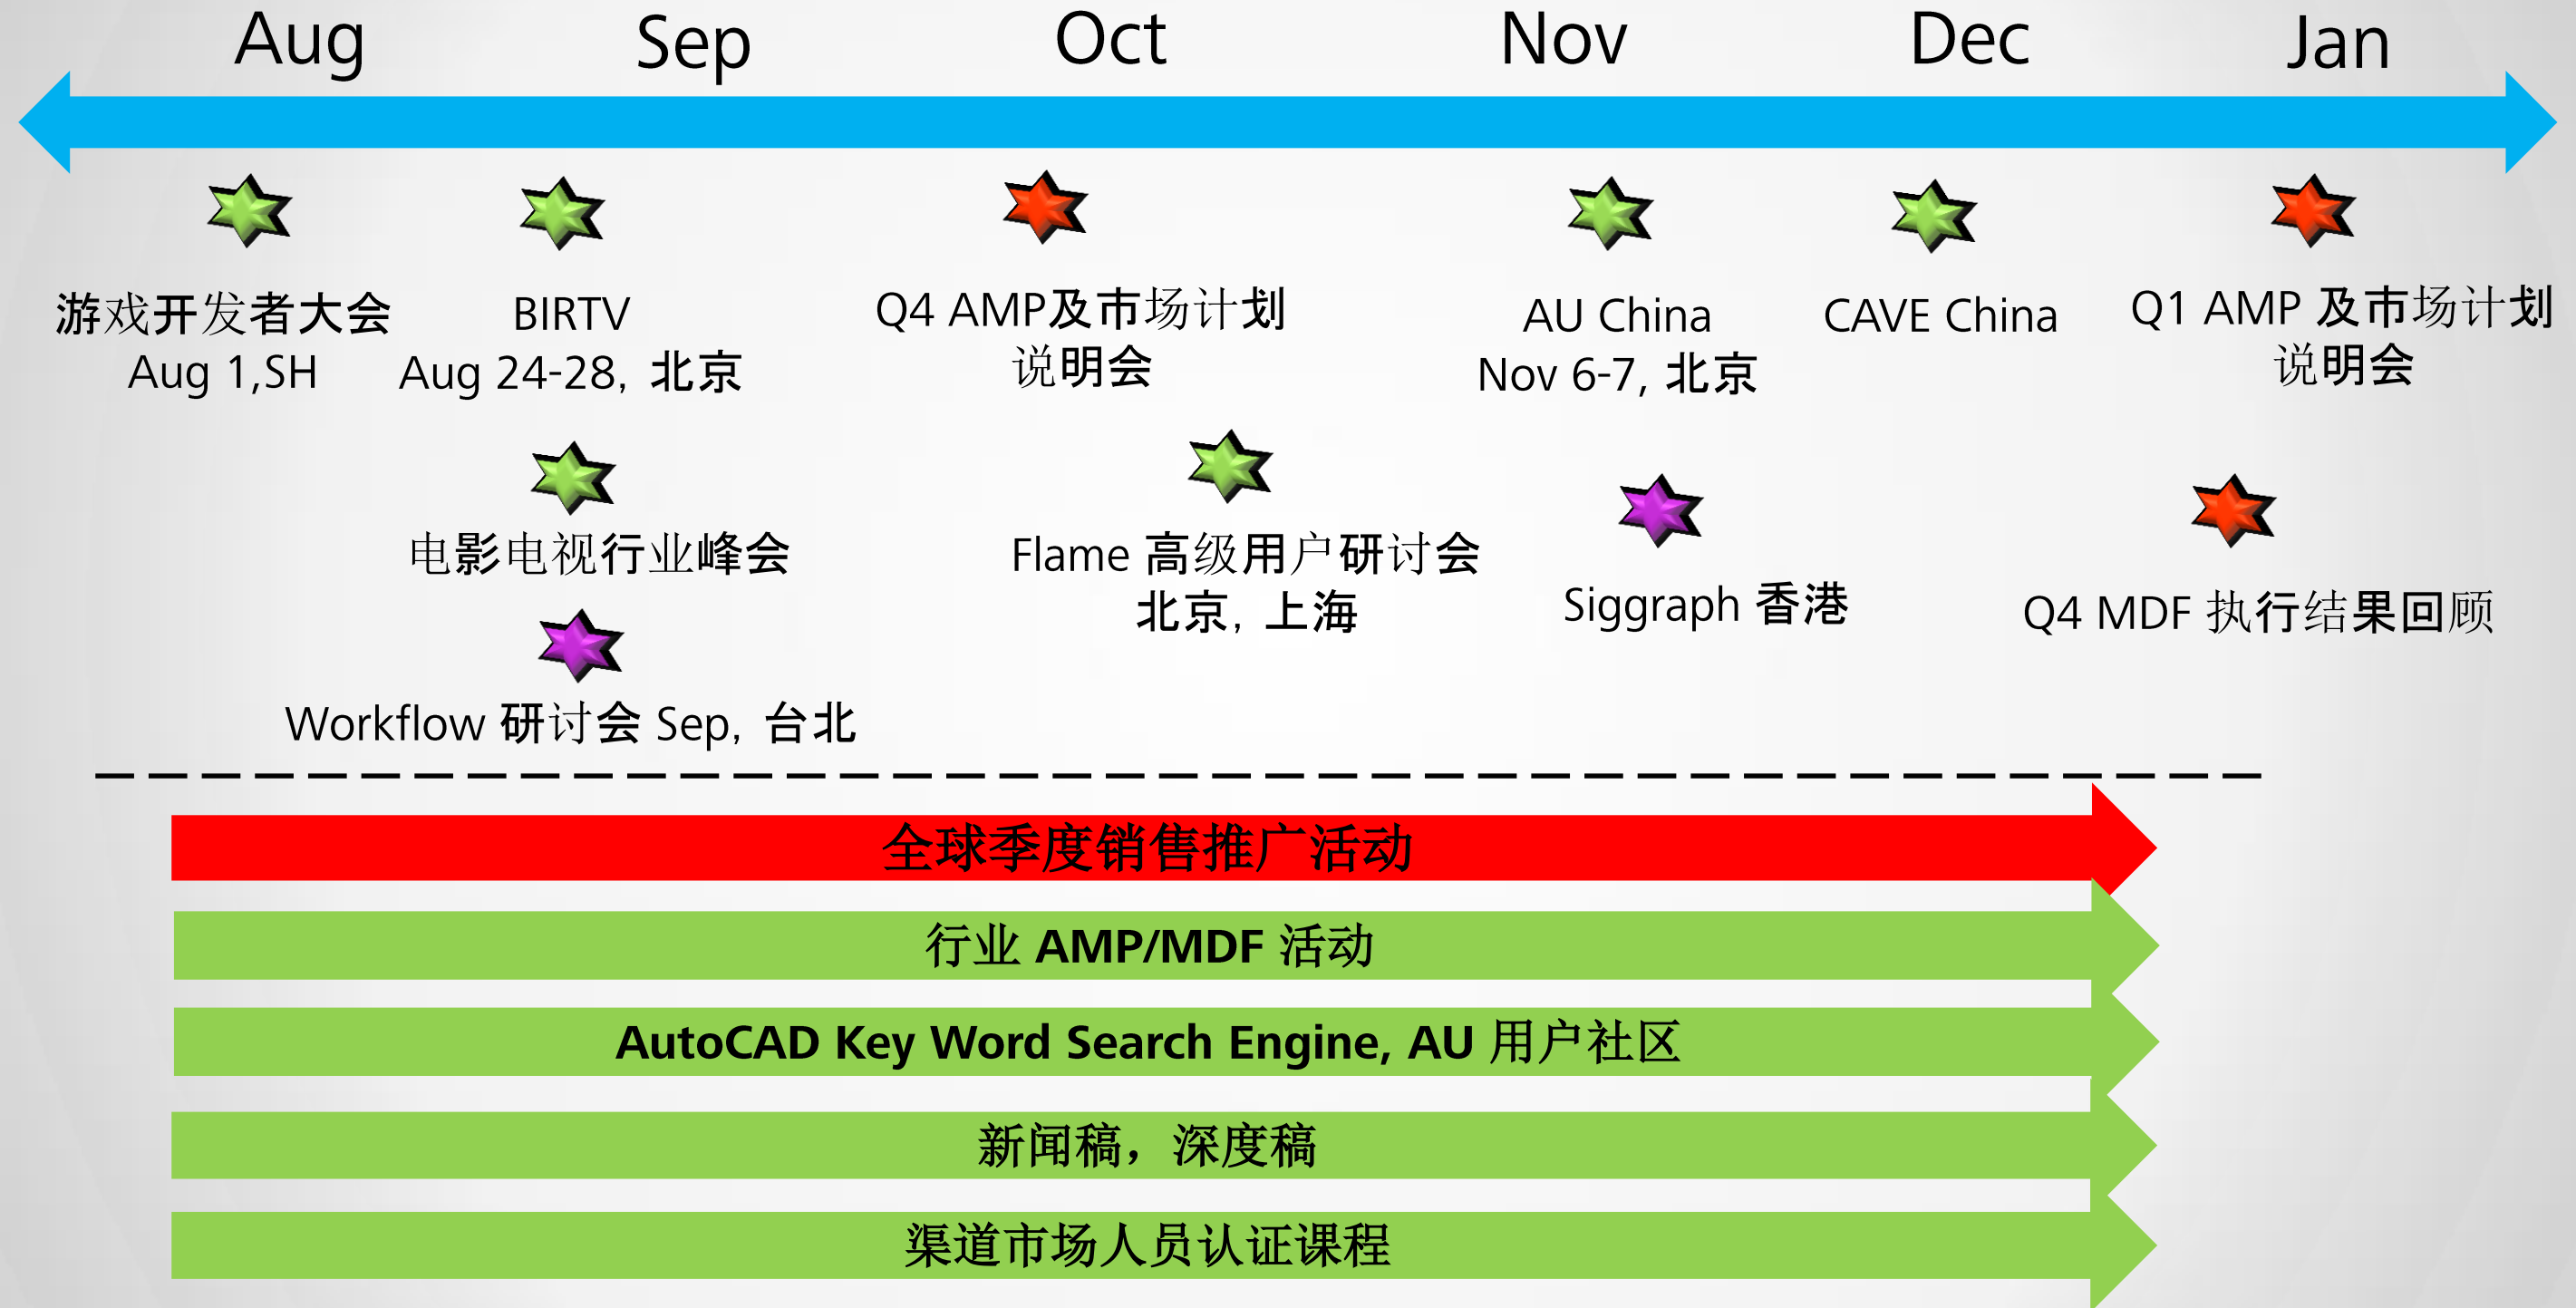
Aug Sep Oct Nov Dec Jan

游戏开发者大会
Aug 1,SH

BIRTV
Aug 24-28，北京

Q4 AMP及市场计划说明会

AU China
Nov 6-7，北京

CAVE China

Q1 AMP 及市场计划说明会

电影电视行业峰会

Flame 高级用户研讨会
北京，上海

Siggraph 香港

Q4 MDF 执行结果回顾

Workflow 研讨会 Sep，台北

全球季度销售推广活动

行业 AMP/MDF 活动

AutoCAD Key Word Search Engine, AU 用户社区

新闻稿，深度稿

渠道市场人员认证课程